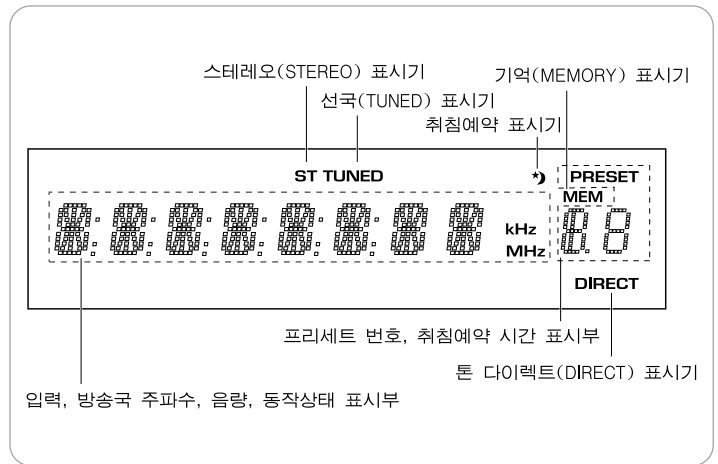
스테레오(STEREO) 표시기

기억(MEMORY) 표시기

선국(TUNED) 표시기

취침예약 표시기

ST TUNED

PRESET

MEM

kHz

MHz

DIRECT

프리세트 번호, 취침예약 시간 표시부

톤 다이렉트(DIRECT) 표시기

입력, 방송국 주파수, 음량, 동작상태 표시부